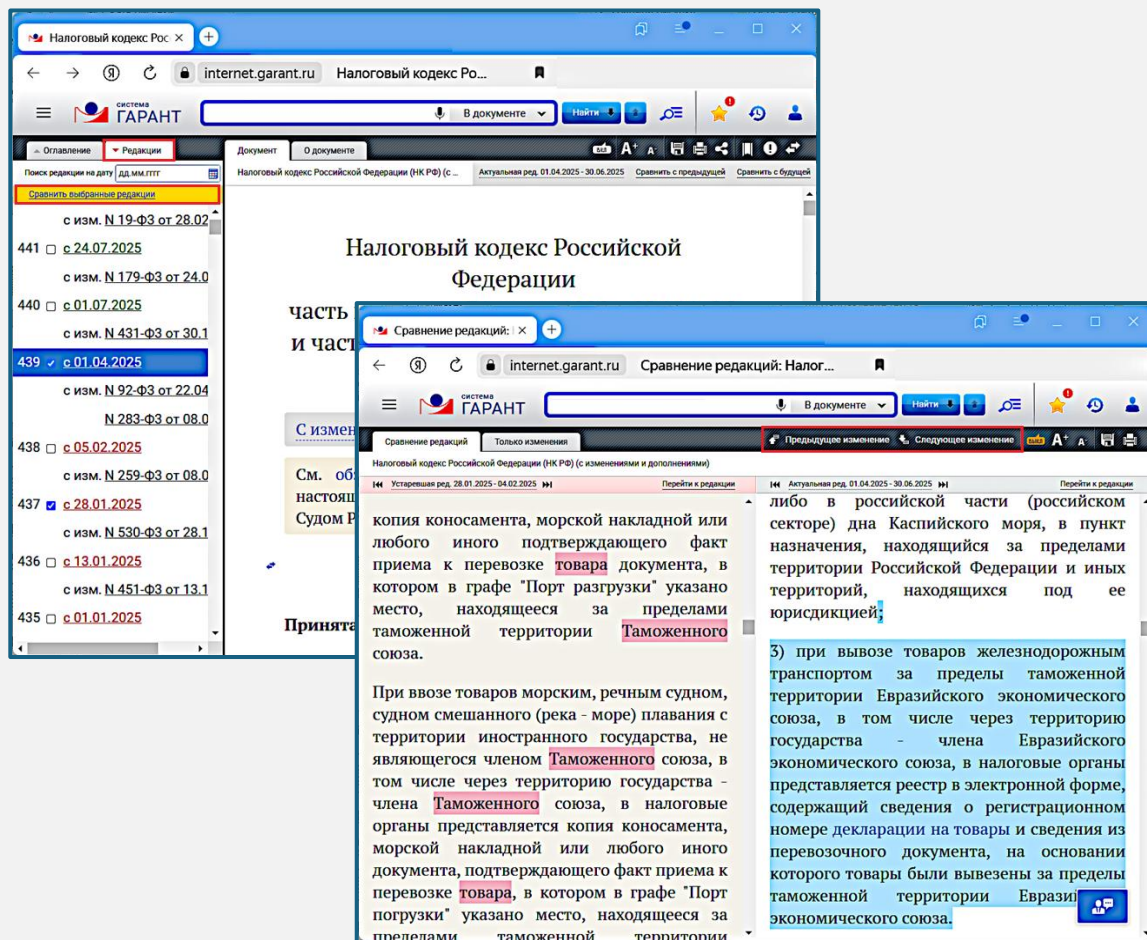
Налоговый кодекс Рос ×
internet.garant.ru Налоговый кодекс Ро...
система ГАРАНТ
В документе
Найти
Оглавление
Редакции
Поиск редакции на дату дд.мм.гггг
Сравнить выбранные редакции
с изм. N 19-ФЗ от 28.02
441 с 24.07.2025
с изм. N 179-ФЗ от 24.0
440 с 01.07.2025
с изм. N 431-ФЗ от 30.1
439 с 01.04.2025
с изм. N 92-ФЗ от 22.04
N 283-ФЗ от 08.0
438 с 05.02.2025
с изм. N 259-ФЗ от 08.0
437 с 28.01.2025
с изм. N 530-ФЗ от 28.1
436 с 13.01.2025
с изм. N 451-ФЗ от 13.1
435 с 01.01.2025
Документ
О документе
Налоговый кодекс Российской Федерации (НК РФ) (с ...
Актуальная ред. 01.04.2025 - 30.06.2025
Сравнить с предыдущей
Сравнить с будущей
Налоговый кодекс Российской Федерации
часть
и част
С измен
См. об настоящ Судом Р
Принята

Сравнение редакций: ×
internet.garant.ru Сравнение редакций: Налог...
система ГАРАНТ
В документе
Найти
Сравнение редакций
Только изменения
Предыдущее изменение
Следующее изменение
Налоговый кодекс Российской Федерации (НК РФ) (с изменениями и дополнениями)
Устаревшая ред. 28.01.2025 - 04.02.2025
Перейти к редакции
Перейти к редакции

копия коносамента, морской накладной или любого иного подтверждающего факт приема к перевозке товара документа, в котором в графе "Порт разгрузки" указано место, находящееся за пределами таможенной территории Таможенного союза.

При ввозе товаров морским, речным судном, судном смешанного (река - море) плавания с территории иностранного государства, не являющегося членом Таможенного союза, в том числе через территорию государства - члена Таможенного союза, в налоговые органы представляется копия коносамента, морской накладной или любого иного документа, подтверждающего факт приема к перевозке товара, в котором в графе "Порт погрузки" указано место, находящееся за пределами таможенной территории

либо в российской части (российском секторе) дна Каспийского моря, в пункт назначения, находящийся за пределами территории Российской Федерации и иных территорий, находящихся под ее юрисдикцией;

3) при вывозе товаров железнодорожным транспортом за пределы таможенной территории Евразийского экономического союза, в том числе через территорию государства - члена Евразийского экономического союза, в налоговые органы представляется реестр в электронной форме, содержащий сведения о регистрационном номере декларации на товары и сведения из перевозочного документа, на основании которого товары были вывезены за пределы таможенной территории Евразийского экономического союза.